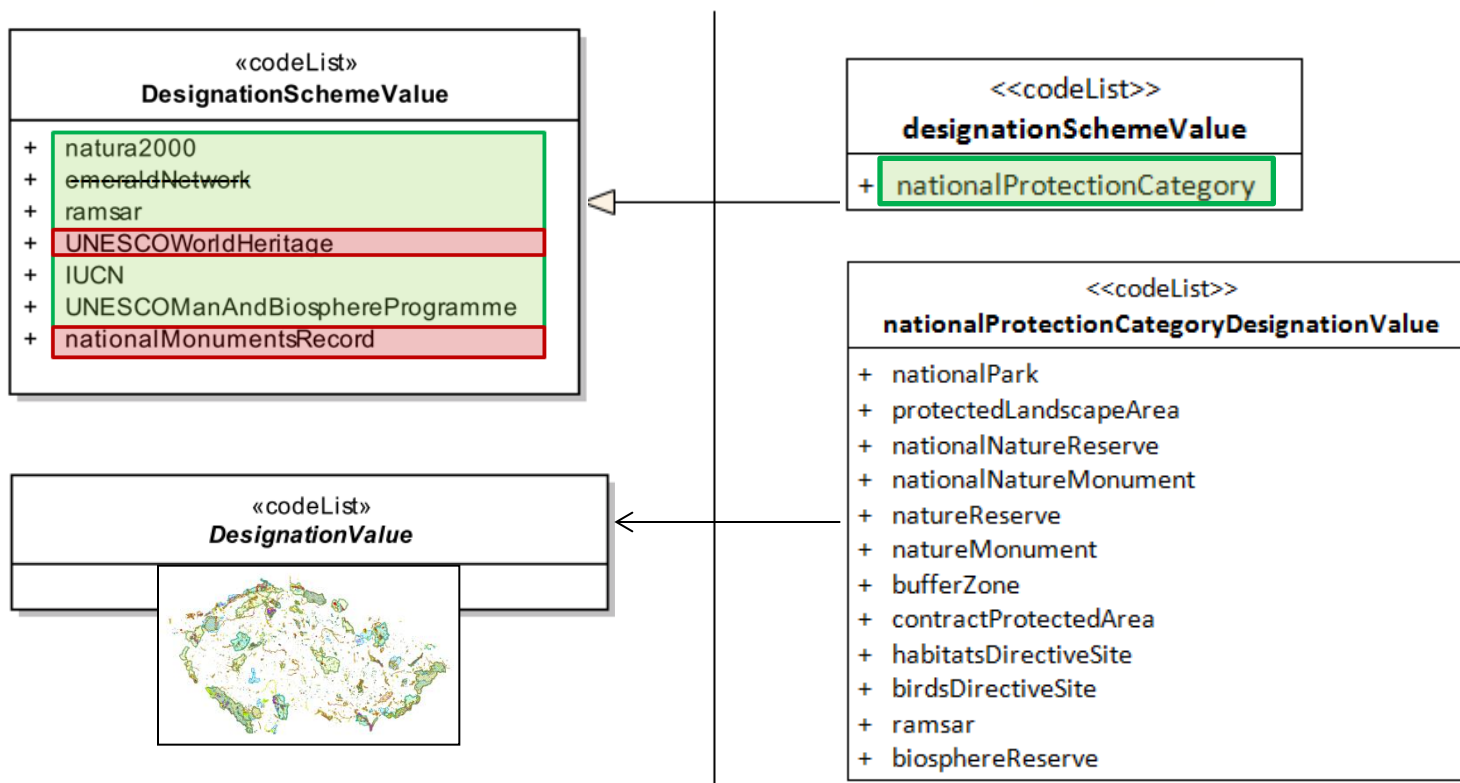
«codeList»
DesignationSchemeValue

+ natura2000
+ ~~emeraldNetwork~~
+ ramsar
+ UNESCOWorldHeritage
+ IUCN
+ UNESCOManAndBiosphereProgramme
+ nationalMonumentsRecord

«codeList»
*DesignationValue*

<<codeList>>
designationSchemeValue

+ nationalProtectionCategory

<<codeList>>
nationalProtectionCategoryDesignationValue

+ nationalPark
+ protectedLandscapeArea
+ nationalNatureReserve
+ nationalNatureMonument
+ natureReserve
+ natureMonument
+ bufferZone
+ contractProtectedArea
+ habitatsDirectiveSite
+ birdsDirectiveSite
+ ramsar
+ biosphereReserve